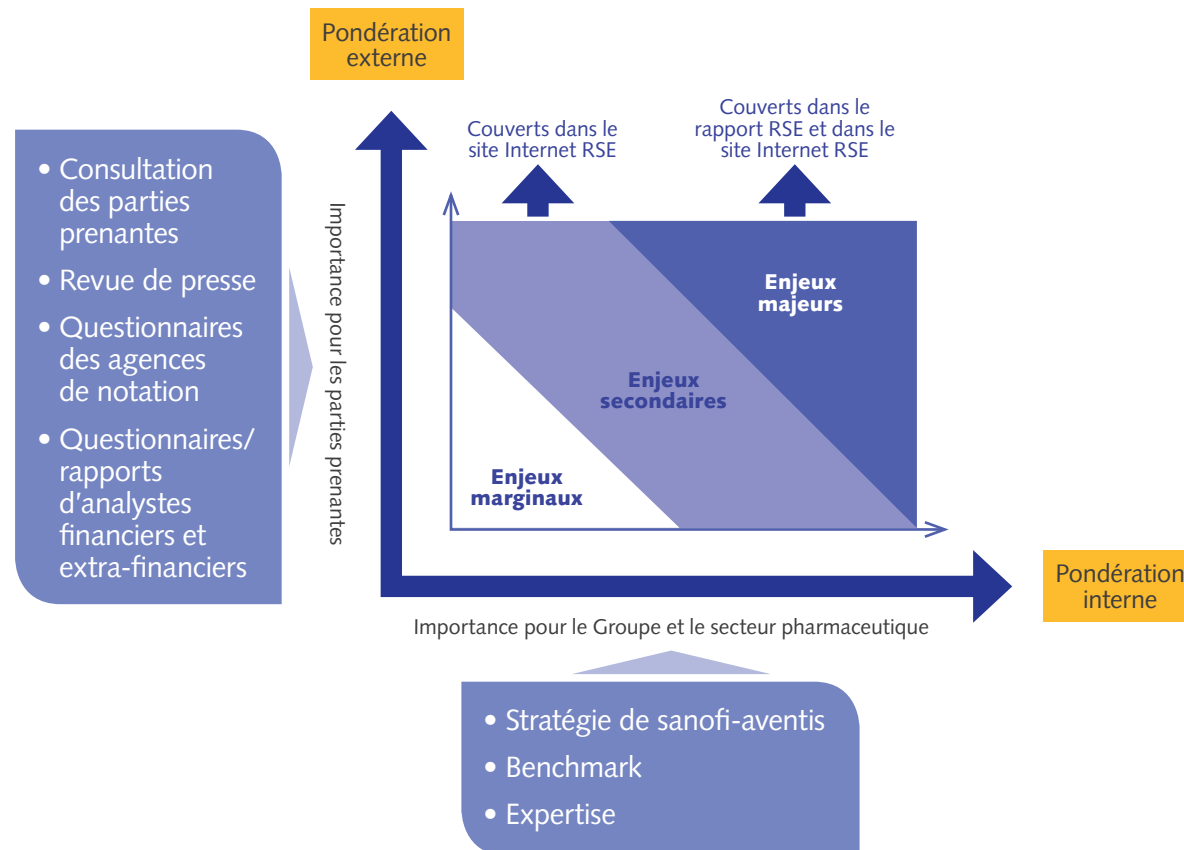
Pondération externe

• Consultation des parties prenantes
• Revue de presse
• Questionnaires des agences de notation
• Questionnaires/ rapports d'analystes financiers et extra-financiers

Importance pour les parties prenantes

Couverts dans le site Internet RSE

Couverts dans le rapport RSE et dans le site Internet RSE

Enjeux majeurs

Enjeux secondaires

Enjeux marginaux

Pondération interne

Importance pour le Groupe et le secteur pharmaceutique

• Stratégie de sanofi-aventis
• Benchmark
• Expertise